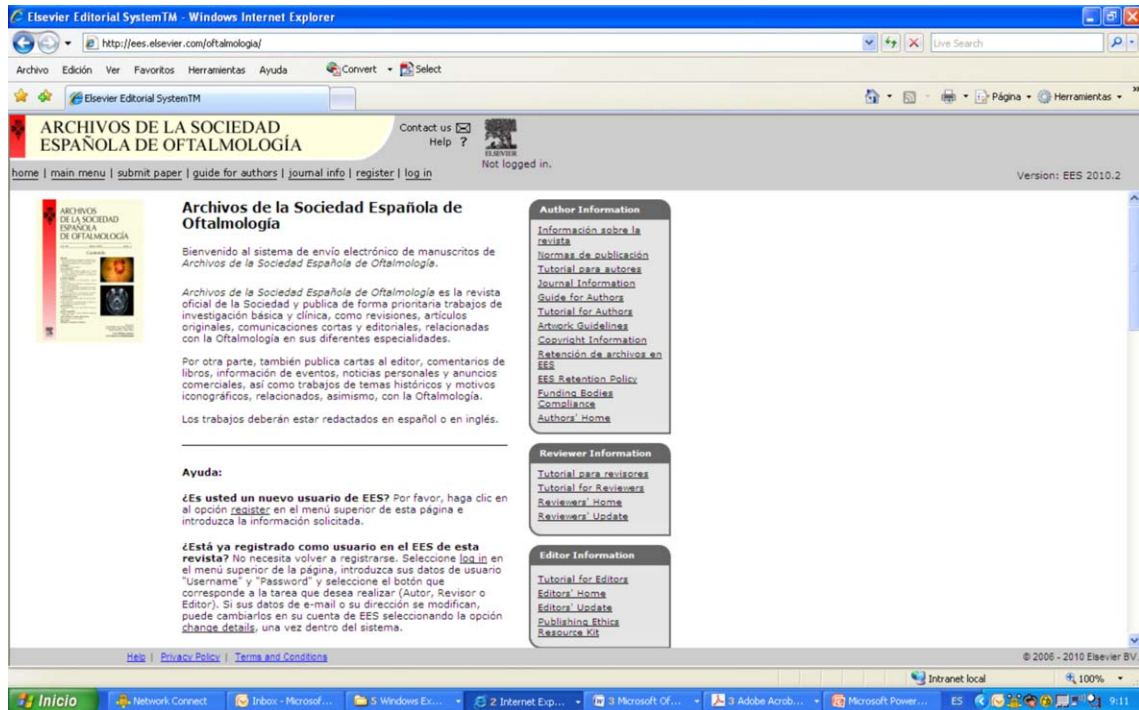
Elsevier Editorial SystemTM - Windows Internet Explorer

http://ees.elsevier.com/oftalmologia/

Live Search

Archivo Edición Ver Favoritos Herramientas Ayuda

Convert Select

Elsevier Editorial SystemTM

Página Herramientas

ARCHIVOS DE LA SOCIEDAD ESPAÑOLA DE OFTALMOLOGÍA

Contact us
Help ?

ELSEVIER

Not logged in.

home | main menu | submit paper | guide for authors | journal info | register | log in

Version: EES 2010.2

ARCHIVOS DE LA SOCIEDAD ESPAÑOLA DE OFTALMOLOGÍA

Archivos de la Sociedad Española de Oftalmología

Bienvenido al sistema de envío electrónico de manuscritos de Archivos de la Sociedad Española de Oftalmología.

Archivos de la Sociedad Española de Oftalmología es la revista oficial de la Sociedad y publica de forma prioritaria trabajos de investigación básica y clínica, como revisiones, artículos originales, comunicaciones cortas y editoriales, relacionadas con la Oftalmología en sus diferentes especialidades.

Por otra parte, también publica cartas al editor, comentarios de libros, información de eventos, noticias personales y anuncios comerciales, así como trabajos de temas históricos y motivos iconográficos, relacionados, asimismo, con la Oftalmología.

Los trabajos deberán estar redactados en español o en inglés.

Ayuda:

¿Es usted un nuevo usuario de EES? Por favor, haga clic en al opción register en el menú superior de esta página e introduzca la información solicitada.

¿Está ya registrado como usuario en el EES de esta revista? No necesita volver a registrarse. Seleccione log in en el menú superior de la página, introduzca sus datos de usuario "Username" y "Password" y seleccione el botón que corresponde a la tarea que desea realizar (Autor, Revisor o Editor). Si sus datos de e-mail o su dirección se modifican, puede cambiarlos en su cuenta de EES seleccionando la opción change details, una vez dentro del sistema.

Author Information
Información sobre la revista
Normas de publicación
Tutorial para autores
Journal Information
Guide for Authors
Tutorial for Authors
Artwork Guidelines
Copyright Information
Retención de archivos en EES
EES Retention Policy
Funding Bodies Compliance
Authors' Home

Reviewer Information
Tutorial para revisores
Tutorial for Reviewers
Reviewers' Home
Reviewers' Update

Editor Information
Tutorial for Editors
Editors' Home
Editors' Update
Publishing Ethics Resource Kit

Help | Privacy Policy | Terms and Conditions

© 2006 - 2010 Elsevier BV.

Intranet local

100%

Inicio Network Connect Inbox - Microsof... 5 Windows Ex... 2 Internet Exp... 3 Microsoft Of... 3 Adobe Acrob... Microsoft Power... ES 9:11